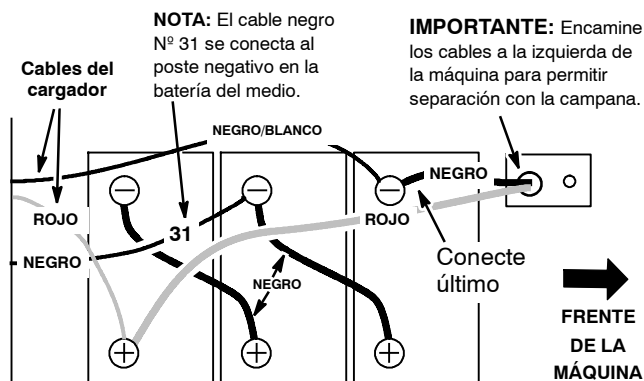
Cables del cargador

NOTA: El cable negro Nº 31 se conecta al poste negativo en la batería del medio.

IMPORTANTE: Encamine los cables a la izquierda de la máquina para permitir separación con la campana.

NEGRO/BLANCO

NEGRO

ROJO

31

ROJO

NEGRO

NEGRO

Conecte último

FRENTE DE LA MÁQUINA